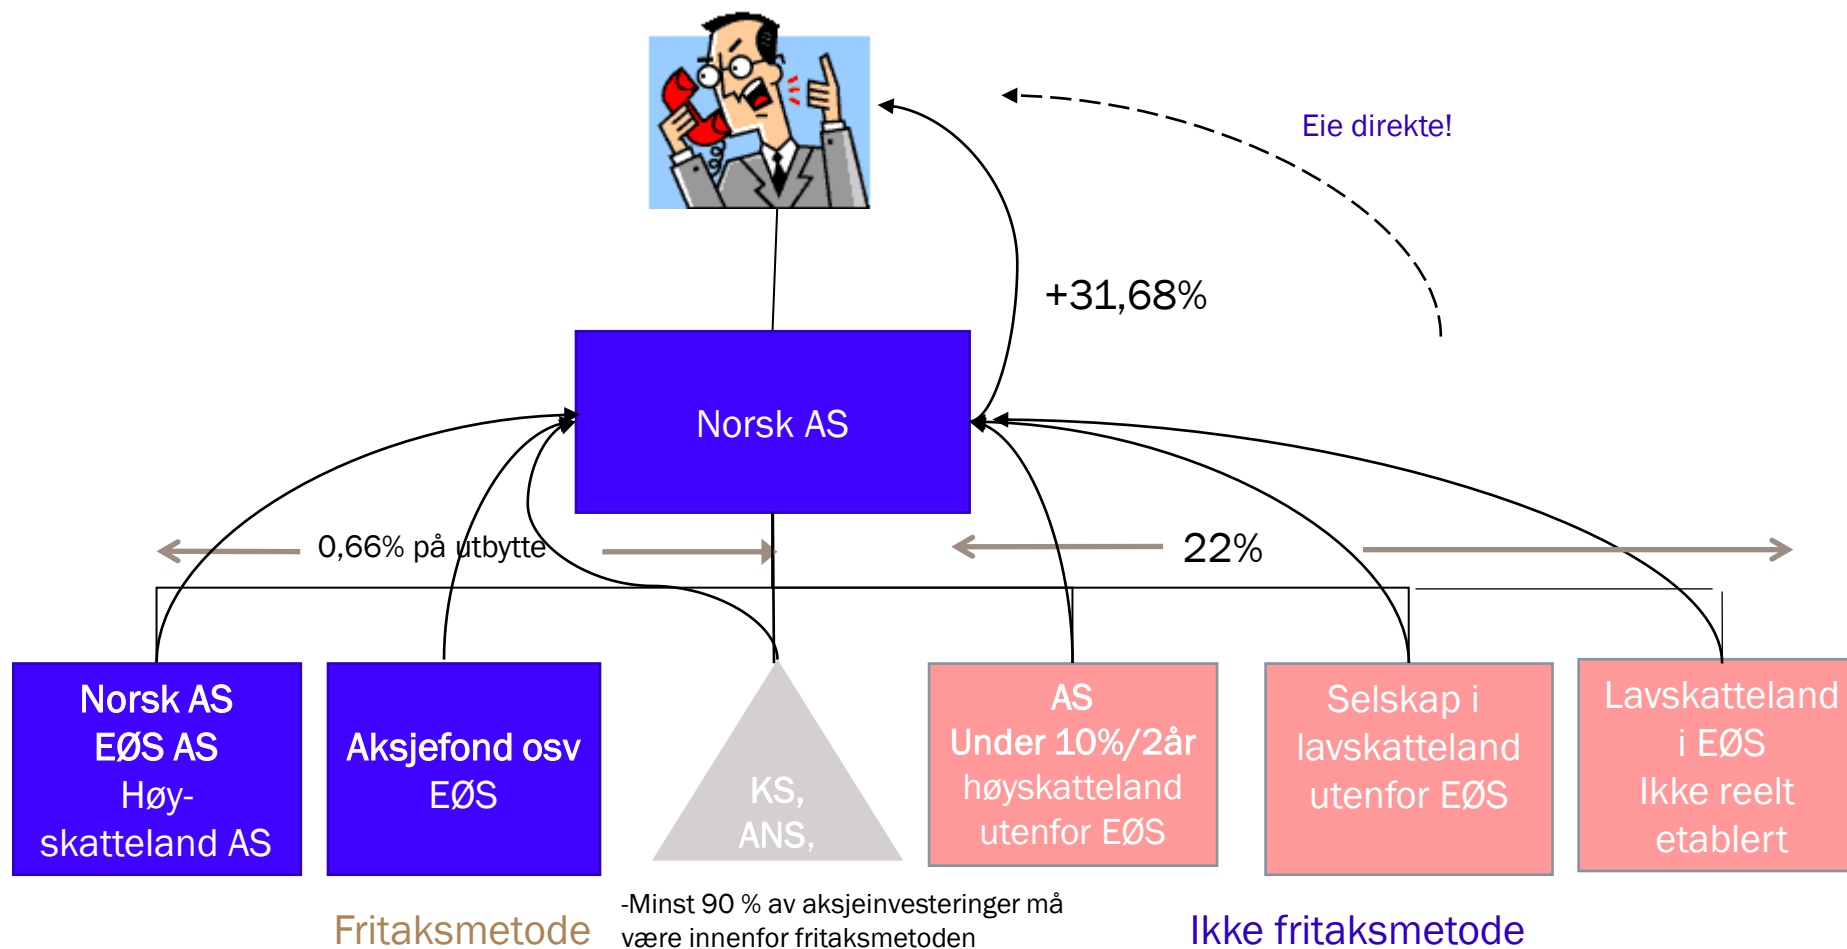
Eie direkte!

+31,68%

Norsk AS

0,66% på utbytte

22%

Norsk AS
EØS AS
Høyskatteland AS

Aksjefond osv
EØS

KS,
ANS,

AS
Under 10%/2år
høyskatteland
utenfor EØS

Selskap i
lavskatteland
utenfor EØS

Lavskatteland
i EØS
Ikke reelt
etablert

Fritaksmetode

-Minst 90 % av aksjeinvesteringer må være innenfor fritaksmetoden

Ikke fritaksmetode